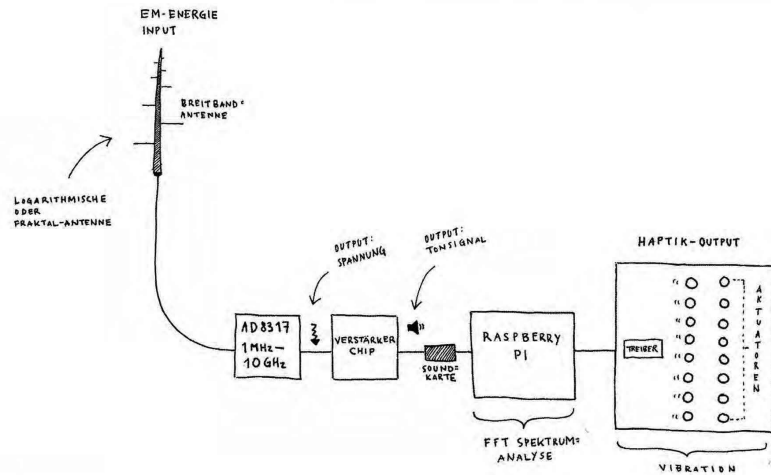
EM-ENERGIE INPUT

BREITBAND= ANTENNE

LOGARITHMISCHE ODER FRAKTAL-ANTENNE

OUTPUT: SPANNUNG

OUTPUT: TONSIGNAL

HAPTIK-OUTPUT

AD 8317
1 MHz – 10 GHz

VERSTÄRKER CHIP

SOUND= KARTE

RASPBERRY PI

TREIBER

A K T U A T O R E N

FFT SPEKTRUM= ANALYSE

VIBRATION